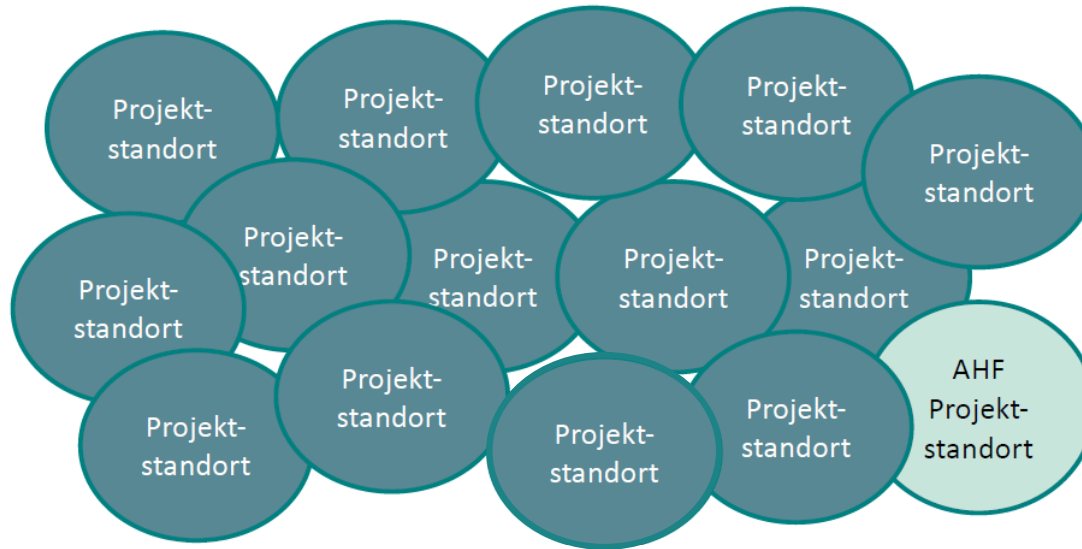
Projekt-standort

Projekt-standort

Projekt-standort

Projekt-standort

Projekt-standort

Projekt-standort

Projekt-standort

Projekt-standort

Projekt-standort

Projekt-standort

Projekt-standort

Projekt-standort

Projekt-standort

Projekt-standort

AHF Projekt-standort